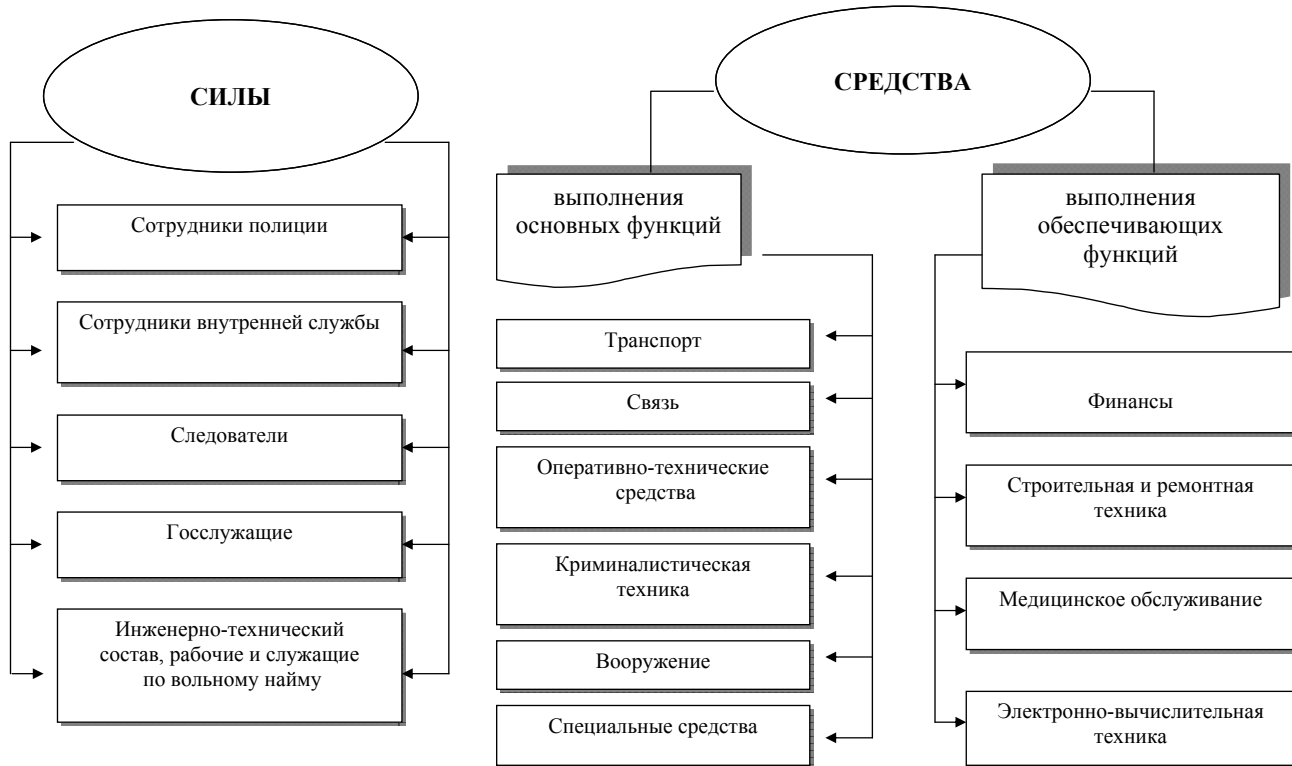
СИЛЫ

Сотрудники полиции

Сотрудники внутренней службы

Следователи

Госслужащие

Инженерно-технический состав, рабочие и служащие по вольному найму

СРЕДСТВА

выполнения основных функций

Транспорт

Связь

Оперативно-технические средства

Криминалистическая техника

Вооружение

Специальные средства

выполнения обеспечивающих функций

Финансы

Строительная и ремонтная техника

Медицинское обслуживание

Электронно-вычислительная техника